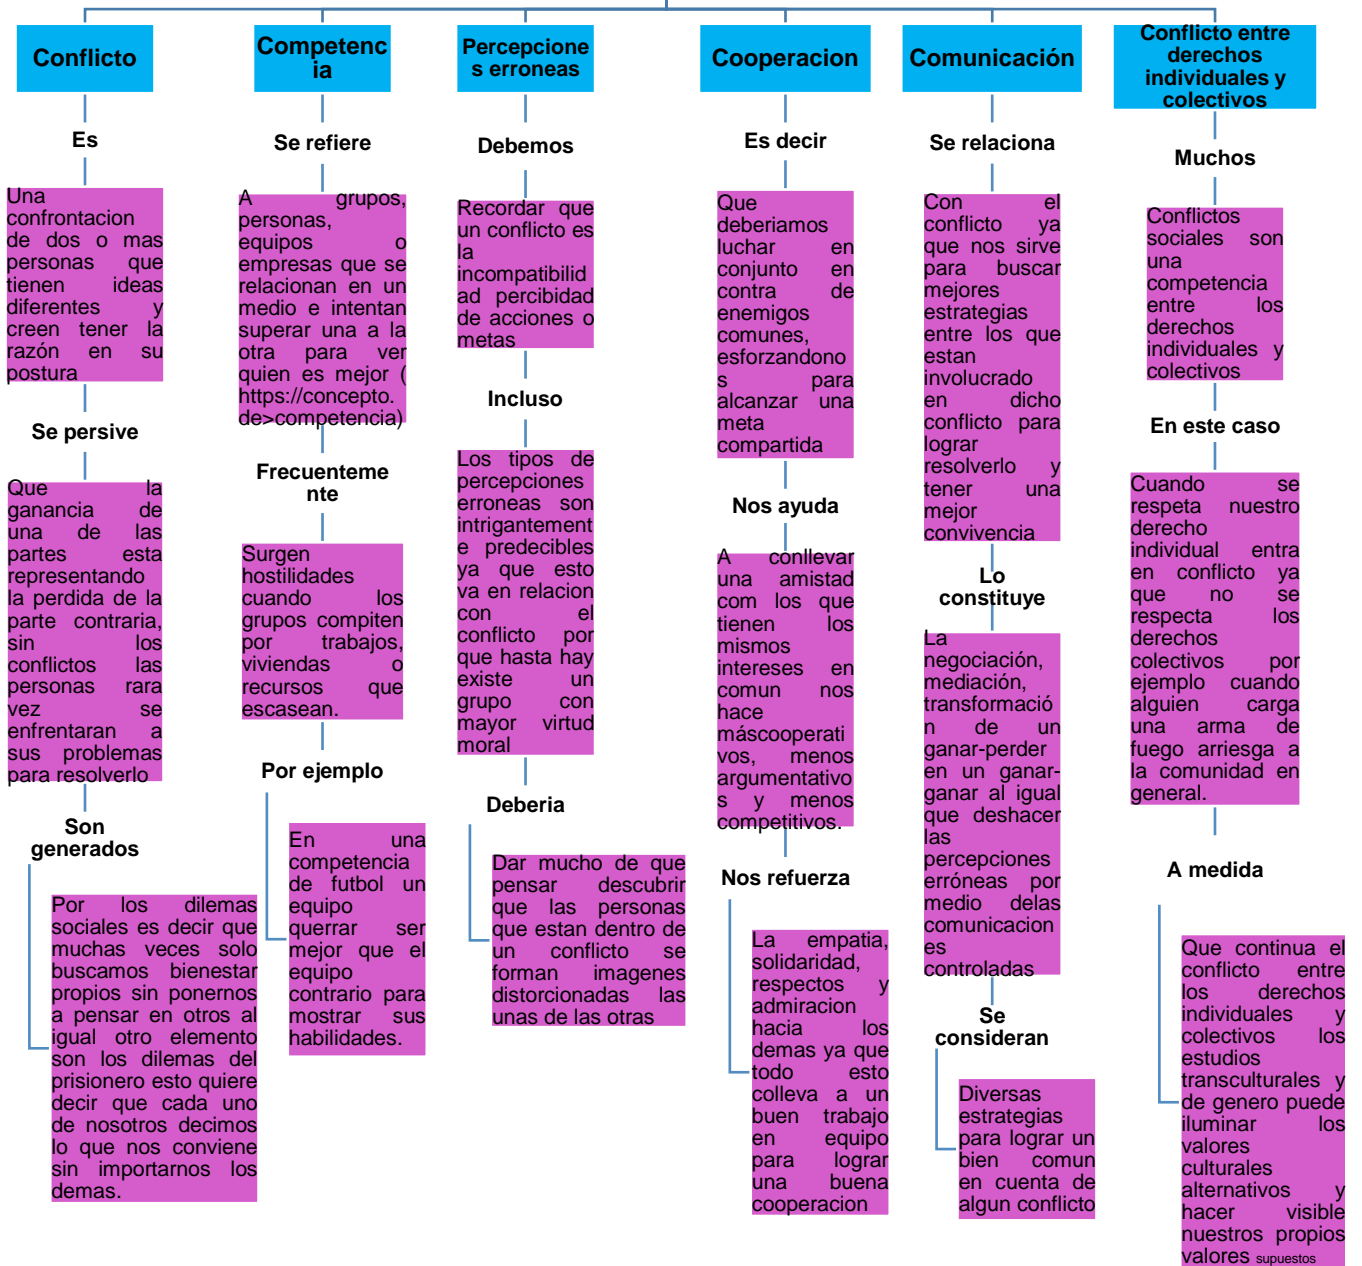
Conflicto

Es

Una confrontacion de dos o mas personas que tienen ideas diferentes y creen tener la razón en su postura

Se persive

Que la ganancia de una de las partes esta representando la perdida de la parte contraria, sin los conflictos las personas rara vez se enfrentaran a sus problemas para resolverlo

Son generados

Por los dilemas sociales es decir que muchas veces solo buscamos bienestar propios sin ponernos a pensar en otros al igual otro elemento son los dilemas del prisionero esto quiere decir que cada uno de nosotros decimos lo que nos conviene sin importarnos los demas.

Competencia

Se refiere

A grupos, personas, equipos o empresas que se relacionan en un medio e intentan superar una a la otra para ver quien es mejor ( https://concepto.de>competencia)

Frecuentemente

Surgen hostilidades cuando los grupos compiten por trabajos, viviendas o recursos que escasean.

Por ejemplo

En una competencia de futbol un equipo querrar ser mejor que el equipo contrario para mostrar sus habilidades.

Percepciones erroneas

Debemos

Recordar que un conflicto es la incompatibilidad percibidad de acciones o metas

Incluso

Los tipos de percepciones erroneas son intrigantemente predecibles ya que esto va en relacion con el conflicto por que hasta hay existe un grupo con mayor virtud moral

Deberia

Dar mucho de que pensar descubrir que las personas que estan dentro de un conflicto se forman imagenes distorcionadas las unas de las otras

Cooperacion

Es decir

Que deberiamos luchar en conjunto en contra de enemigos comunes, esforzandonos para alcanzar una meta compartida

Nos ayuda

A conllevar una amistad com los que tienen los mismos intereses en comun nos hace máscooperativos, menos argumentativos y menos competitivos.

Nos refuerza

La empatia, solidaridad, respectos y admiracion hacia los demas ya que esto todo colleva a un buen trabajo en equipo para lograr una buena cooperacion

Comunicación

Se relaciona

Con el conflicto ya que nos sirve para buscar mejores estrategias entre los que estan involucrado en dicho conflicto para lograr resolverlo y tener una mejor convivencia

Lo constituye

La negociación, mediación, transformación de un ganar-perder en un ganar-ganar al igual que deshacer las percepciones erróneas por medio delas comunicacion es controladas

Se consideran

Diversas estrategias para lograr un bien comun en cuenta de algun conflicto

Conflicto entre derechos individuales y colectivos

Muchos

Conflictos sociales son una competencia entre los derechos individuales y colectivos

En este caso

Cuando se respeta nuestro derecho individual entra en conflicto ya que no se respecta los derechos colectivos por ejemplo cuando alguien carga una arma de fuego arriesga a la comunidad en general.

A medida

Que continua el conflicto entre los derechos individuales y colectivos los estudios transculturales y de genero puede iluminar los valores culturales alternativos y hacer visible nuestros propios valores supuestos